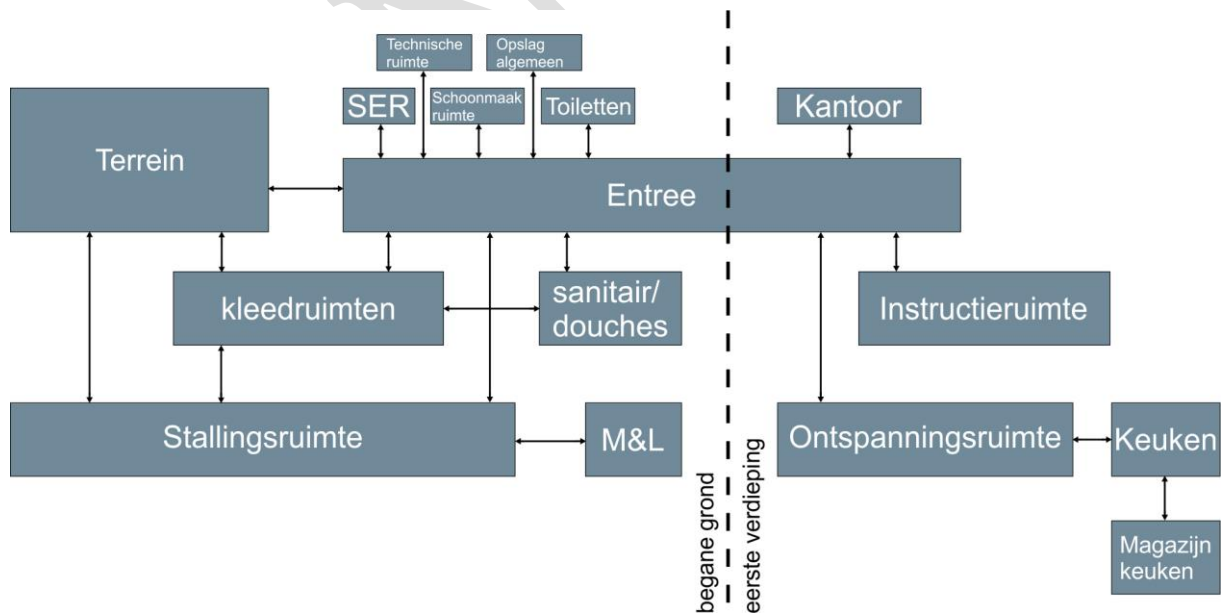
Technische ruimte

Opslag algemeen

SER

Schoonmaak ruimte

Toiletten

Kantoor

Terrein

Entree

kleedruimten

sanitair/ douches

Instructieruimte

Stallingsruimte

M&L

Ontspanningsruimte

Keuken

Magazijn keuken

begane grond

eerste verdieping